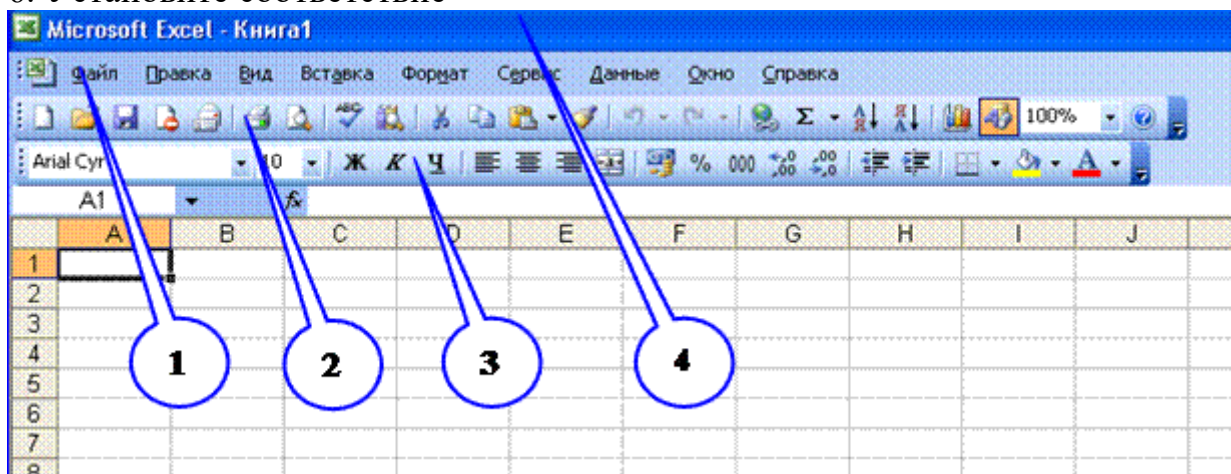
6. Установите соответствие

Microsoft Excel - Книга1

Файл Правка Вид Вставка Формат Сервис Данные Окно Справка

100%

Arial Cyr 10 Ж К Ч % 000 ,00 ,0

A1 fx

| | A | B | C | D | E | F | G | H | I | J |
|---|---|---|---|---|---|---|---|---|---|---|
| 1 | | | | | | | | | | |
| 2 | | | | | | | | | | |
| 3 | | | | | | | | | | |
| 4 | | | | | | | | | | |
| 5 | | | | | | | | | | |
| 6 | | | | | | | | | | |
| 7 | | | | | | | | | | |
| 8 | | | | | | | | | | |

1 2 3 4